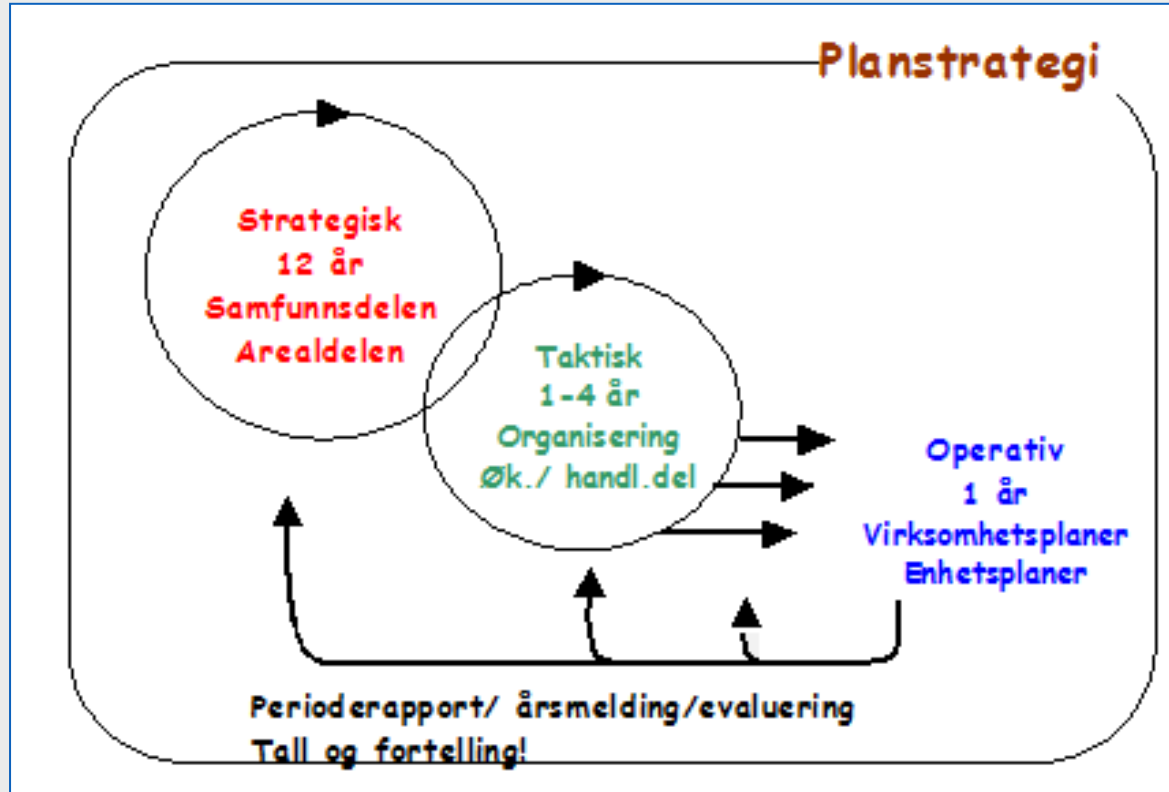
Planstrategi

Strategisk
12 år
Samfunnsdelen
Arealdelen

Taktisk
1-4 år
Organisering
Øk./ handl.del

Operativ
1 år
Virksomhetsplaner
Enhetsplaner

Perioderapport/ årsmelding/evaluering
Tall og fortelling!